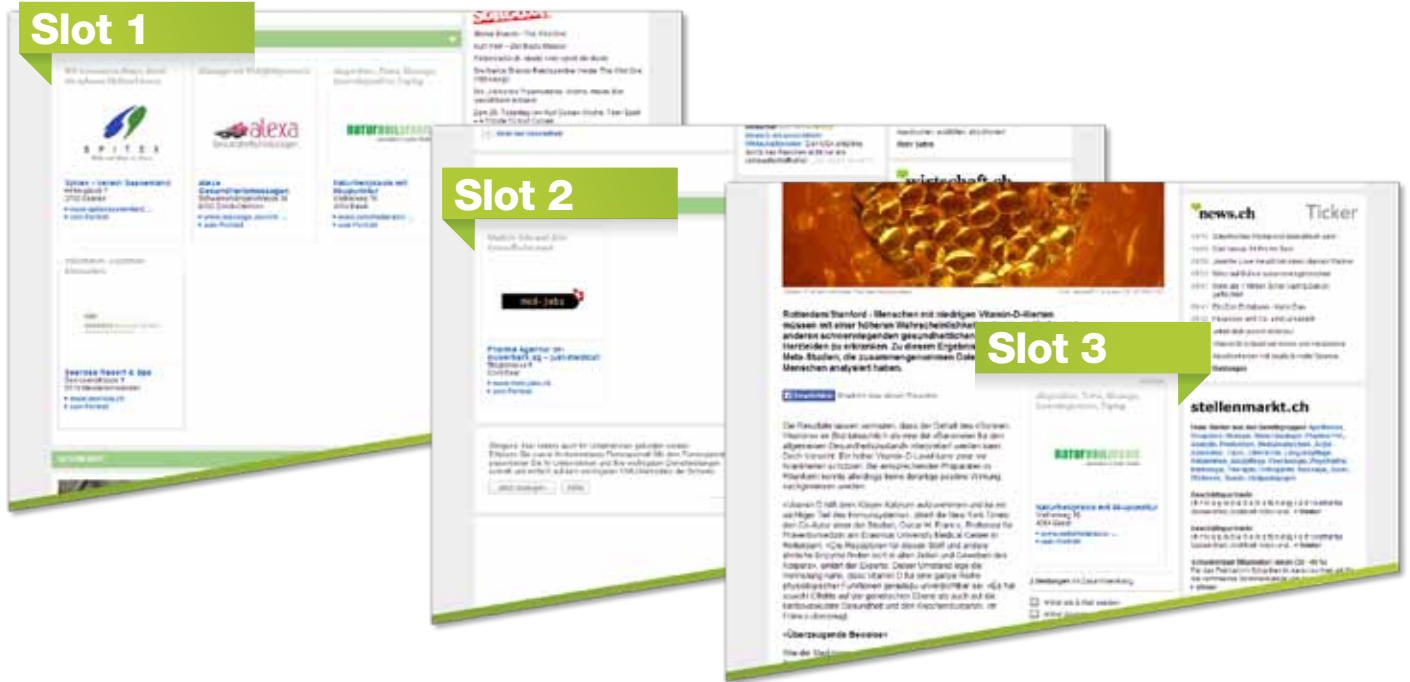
Slot 1

Slot 2

Slot 3

alexa

SPITEX

naturheilpraxis

news.ch

Ticker

wirtschaft.ch

stellenmarkt.ch

Rotterdam/Stanford - Menschen mit niedrigen Vitamin-D-Werten müssen mit einer höheren Wahrscheinlichkeit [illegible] anderen schwerwiegenden gesundheitlichen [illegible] Herzleiden zu erkranken. Zu diesen Ergebnis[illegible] Meta-Studien, die zusammengenommen Date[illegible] Menschen analysiert haben.

«Überzeugende Beweise»